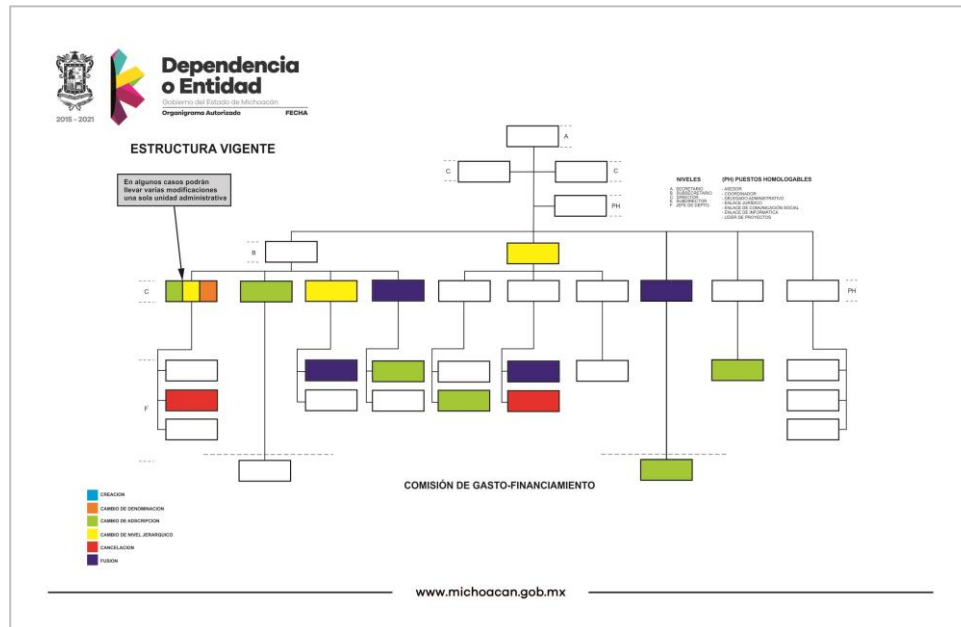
2015 - 2021

Dependencia o Entidad
Gobierno del Estado de Michoacán
Organigrama Autorizado FECHA

ESTRUCTURA VIGENTE

En algunos casos podrán llevar varias modificaciones una sola unidad administrativa

A

C

C

PH

NIVELES
A. SECRETARIO
B. SUBSECRETARIO
C. DIRECTOR
E. SUBDIRECTOR
F. JEFE DE DEPTO.

(PH) PUESTOS HOMOLOGABLES
- ASESOR
- COORDINADOR
- DELEGADO ADMINISTRATIVO
- ENLACE JURÍDICO
- ENLACE DE COMUNICACIÓN SOCIAL
- ENLACE DE INFORMÁTICA
- LÍDER DE PROYECTOS

B

C

PH

F

COMISIÓN DE GASTO-FINANCIAMIENTO

CREACION
CAMBIO DE DENOMINACION
CAMBIO DE ADSCRIPCION
CAMBIO DE NIVEL JERARQUICO
CANCELACION
FUSION

www.michoacan.gob.mx